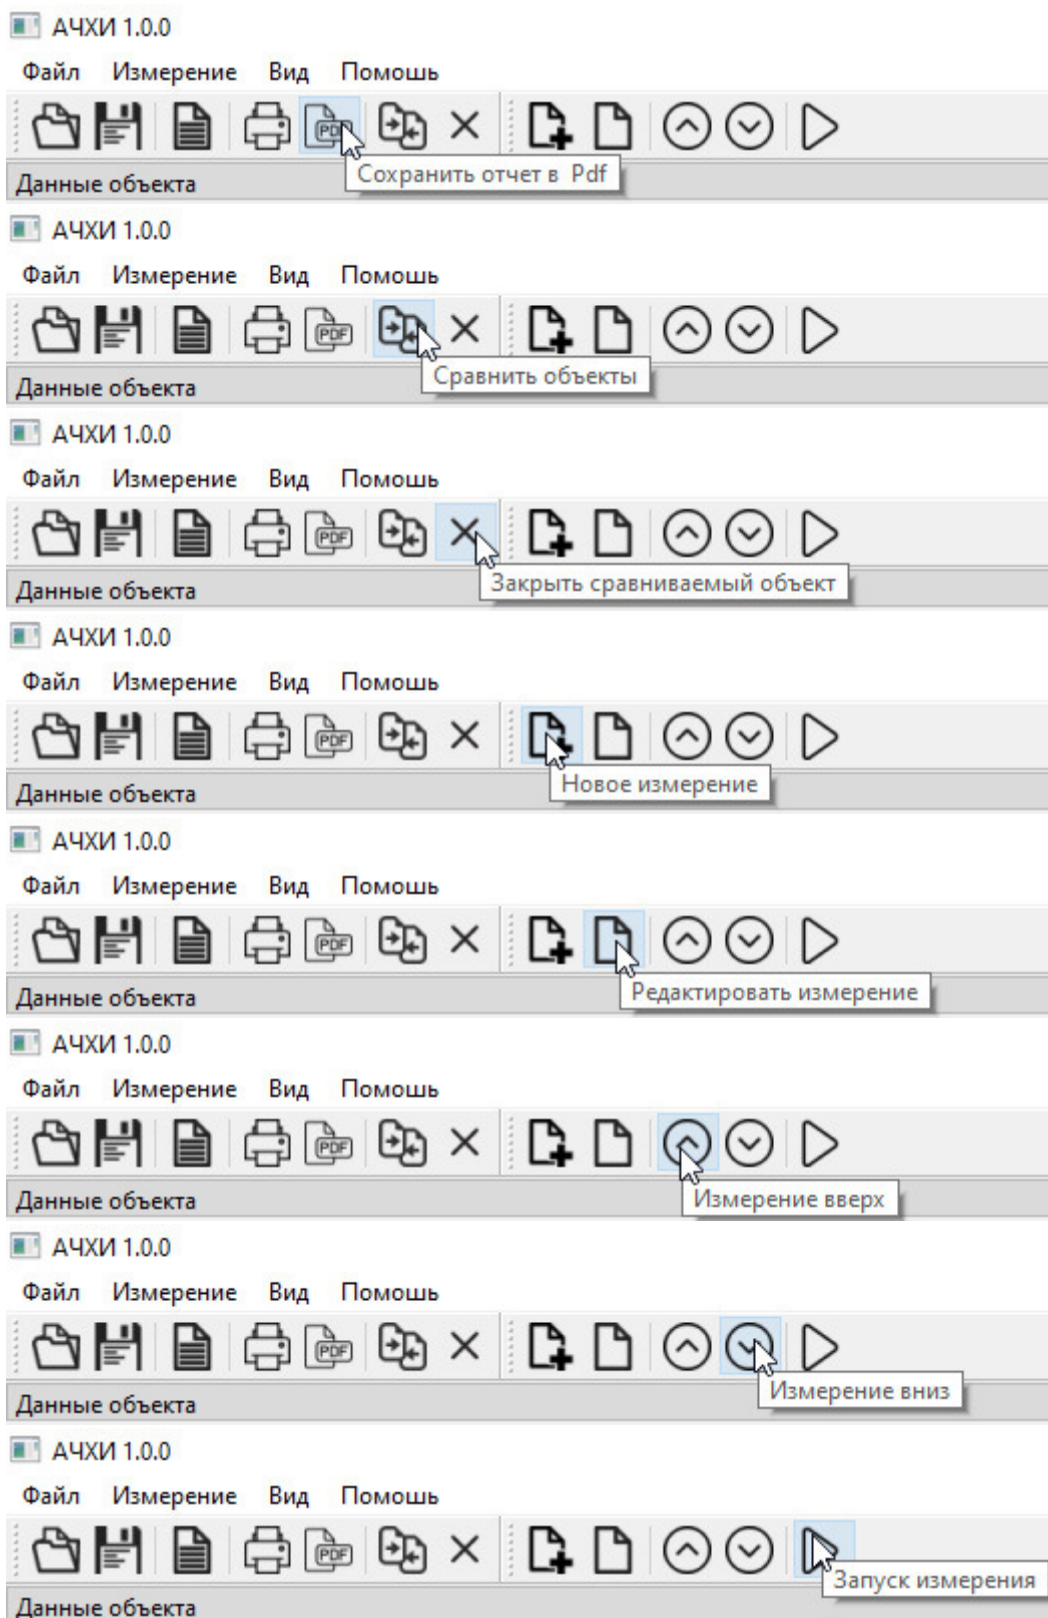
АЧХИ 1.0.0
Файл Измерение Вид Помощь
PDF
Сохранить отчет в Pdf
Данные объекта

АЧХИ 1.0.0
Файл Измерение Вид Помощь
PDF
Сравнить объекты
Данные объекта

АЧХИ 1.0.0
Файл Измерение Вид Помощь
PDF
Закрыть сравниваемый объект
Данные объекта

АЧХИ 1.0.0
Файл Измерение Вид Помощь
PDF
Новое измерение
Данные объекта

АЧХИ 1.0.0
Файл Измерение Вид Помощь
PDF
Редактировать измерение
Данные объекта

АЧХИ 1.0.0
Файл Измерение Вид Помощь
PDF
Измерение вверх
Данные объекта

АЧХИ 1.0.0
Файл Измерение Вид Помощь
PDF
Измерение вниз
Данные объекта

АЧХИ 1.0.0
Файл Измерение Вид Помощь
PDF
Запуск измерения
Данные объекта